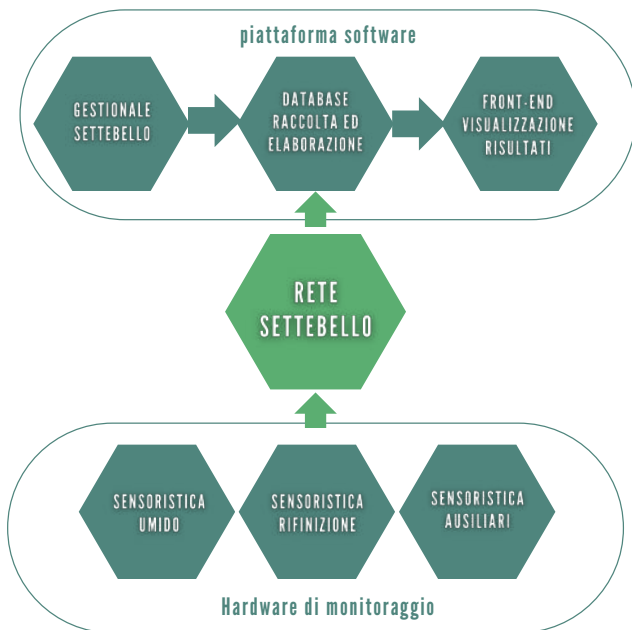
piattaforma software

GESTIONALE SETTEBELLO

DATABASE RACCOLTA ED ELABORAZIONE

FRONT-END VISUALIZZAZIONE RISULTATI

RETE SETTEBELLO

SENSORISTICA UMIDO

SENSORISTICA RIFINIZIONE

SENSORISTICA AUSILIARI

Hardware di monitoraggio